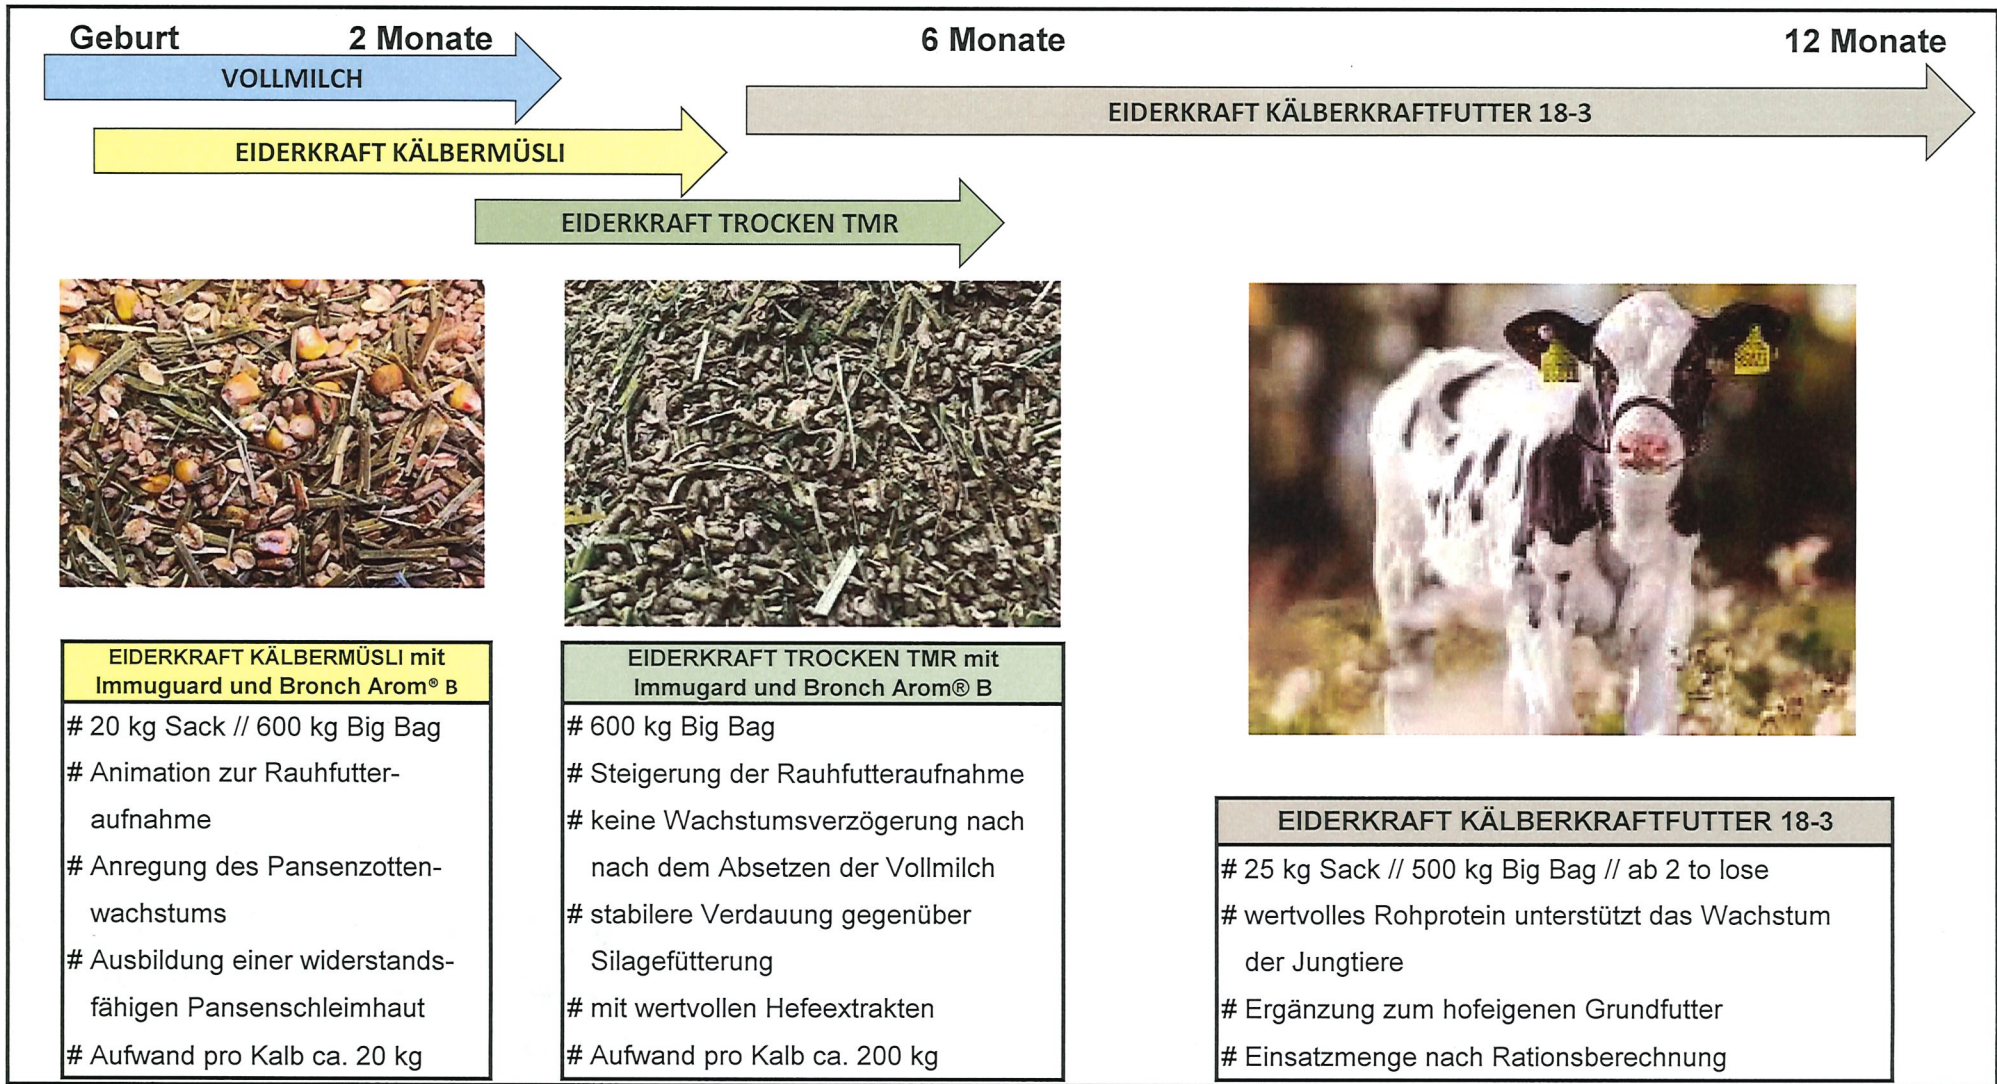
Geburt 2 Monate 6 Monate 12 Monate

VOLLMILCH

EIDERKRAFT KÄLBERKRAFTFUTTER 18-3

EIDERKRAFT KÄLBERMÜSLI

EIDERKRAFT TROCKEN TMR

| EIDERKRAFT KÄLBERMÜSLI mit Immuguard und Bronch Arom® B |
|---|
| # 20 kg Sack // 600 kg Big Bag |
| # Animation zur Rauhfutteraufnahme |
| # Anregung des Pansenzottenwachstums |
| # Ausbildung einer widerstandsfähigen Pansenschleimhaut |
| # Aufwand pro Kalb ca. 20 kg |

| EIDERKRAFT TROCKEN TMR mit Immugard und Bronch Arom® B |
|---|
| # 600 kg Big Bag |
| # Steigerung der Rauhfutteraufnahme |
| # keine Wachstumsverzögerung nach nach dem Absetzen der Vollmilch |
| # stabilere Verdauung gegenüber Silagefütterung |
| # mit wertvollen Hefeextrakten |
| # Aufwand pro Kalb ca. 200 kg |

| EIDERKRAFT KÄLBERKRAFTFUTTER 18-3 |
|---|
| # 25 kg Sack // 500 kg Big Bag // ab 2 to lose |
| # wertvolles Rohprotein unterstützt das Wachstum der Jungtiere |
| # Ergänzung zum hofeigenen Grundfutter |
| # Einsatzmenge nach Rationsberechnung |